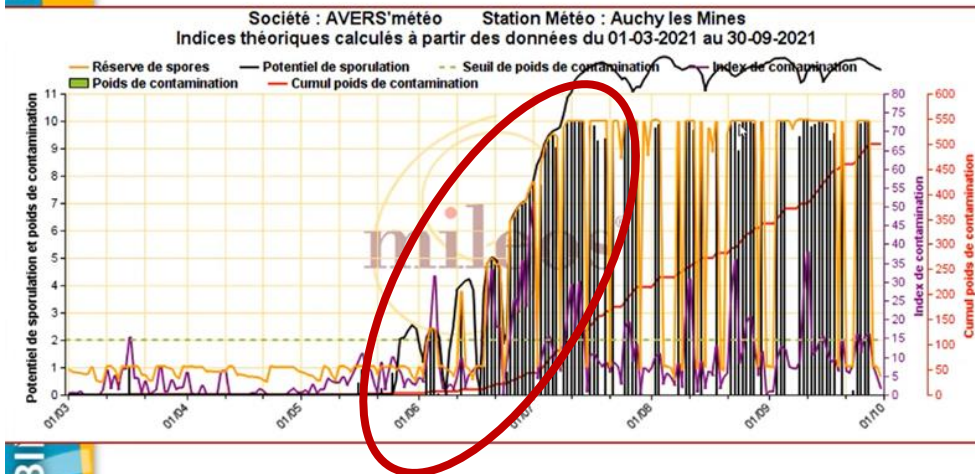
Société : AVERS'météo Station Météo : Auchy les Mines
Indices théoriques calculés à partir des données du 01-03-2021 au 30-09-2021

Réserve de spores
Potentiel de sporulation
Seuil de poids de contamination
Index de contamination
Poids de contamination
Cumul poids de contamination

Potentiel de sporulation et poids de contamination
11
10
9
8
7
6
5
4
3
2
1
0

Index de contamination
80
75
70
65
60
55
50
45
40
35
30
25
20
15
10
5
0

Cumul poids de contamination
600
550
500
450
400
350
300
250
200
150
100
50
0

01/03
01/04
01/05
01/06
01/07
01/08
01/09
01/10

mileos